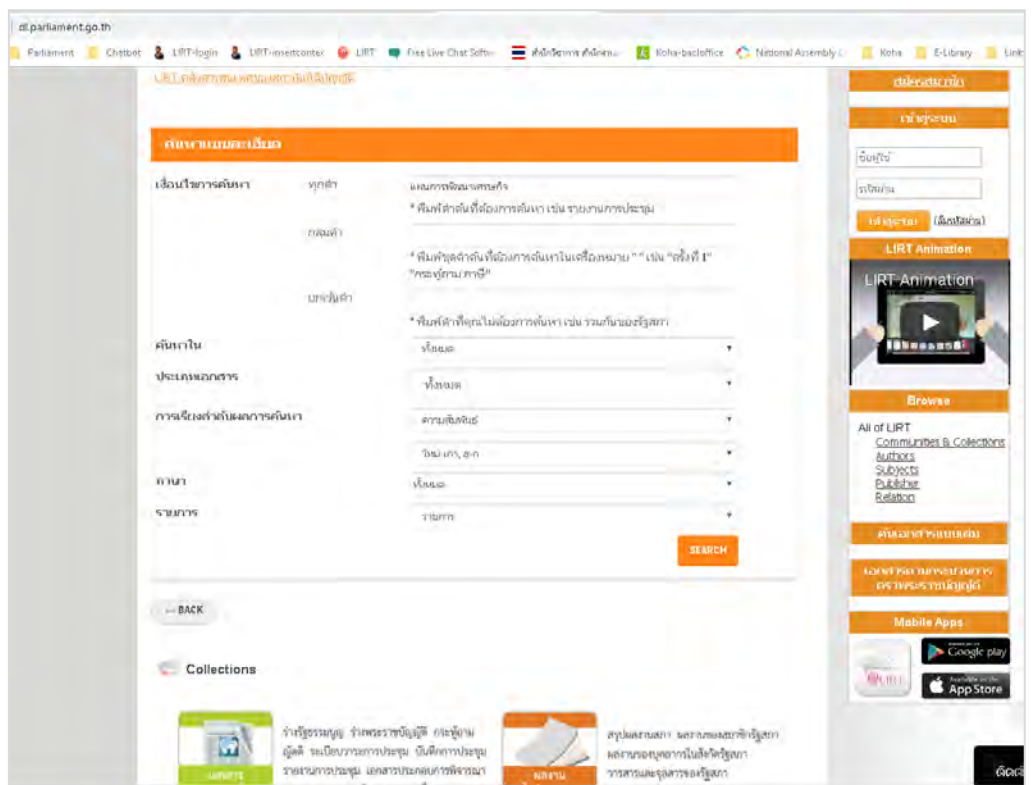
dl.parliament.go.th

Parliament Chatbot LIRT-login LIRT-insertcenter LIRT Free Live Chat Softw... สำนักวิชาการ สำนักงาน... Koha-backoffice National Assembly... Koha E-Library Link

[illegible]

ค้นหาแบบละเอียด

เงื่อนไขการค้นหา ทุกคำ แผนการพัฒนาเศรษฐกิจ

* พิมพ์คำค้นที่ต้องการค้นหา เช่น รายงานการประชุม

กลุ่มคำ

* พิมพ์ชุดคำค้นที่ต้องการค้นหาในเครื่องหมาย " " เช่น "ครั้งที่ 1" "กระทู้ถาม ภาษี"

ยกเว้นคำ

* พิมพ์คำที่คุณไม่ต้องการค้นหา เช่น รวมกันของรัฐสภา

ค้นหาใน ทั้งหมด

ประเภทเอกสาร ทั้งหมด

การเรียงลำดับผลการค้นหา ตามสัมพันธ์

วันที่ เก่า, ล-ก

ภาษา ทั้งหมด

รายการ รายการ

SEARCH

← BACK

Collections

รัฐธรรมนูญ ร่างพระราชบัญญัติ กระทู้ถาม ญัตติ ระเบียบวาระการประชุม บันทึกการประชุม รายงานการประชุม เอกสารประกอบการพิจารณา

เอกสาร

สรุปผลงานสภา ผลงานของสมาชิกรัฐสภา ผลงานของบุคลากรในสังกัดรัฐสภา วารสารและจุลสารของรัฐสภา

ผลงาน

สมัครสมาชิก

เข้าสู่ระบบ

ชื่อผู้ใช้

รหัสผ่าน

เข้าสู่ระบบ (ลืมรหัสผ่าน)

LIRT Animation

LIRT Animation

Browse

All of LIRT
Communities & Collections
Authors
Subjects
Publisher
Relation

ค้นเอกสารแบบเต็ม

เอกสารประกอบการพิจารณาร่างพระราชบัญญัติ

Mobile Apps

Google play

App Store

ติดต่อ